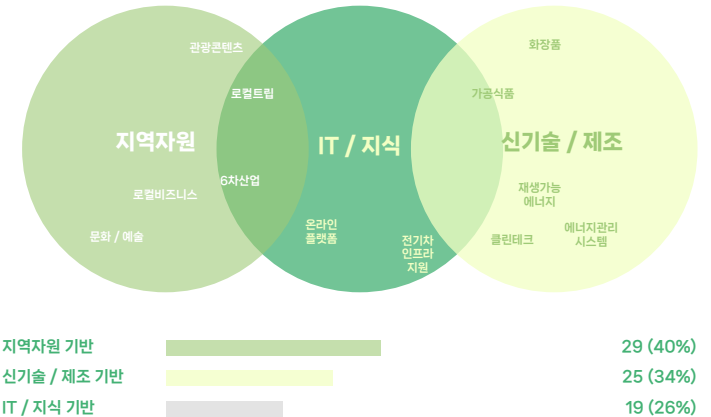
관광콘텐츠

로컬트립

지역자원

6차산업

로컬비즈니스

문화 / 예술

IT / 지식

온라인 플랫폼

전기차 인프라 지원

화장품

가공식품

신기술 / 제조

재생가능 에너지

클린테크

에너지관리 시스템

| | |
|---|---|
| 지역자원 기반 | 29 (40%) |
| 신기술 / 제조 기반 | 25 (34%) |
| IT / 지식 기반 | 19 (26%) |